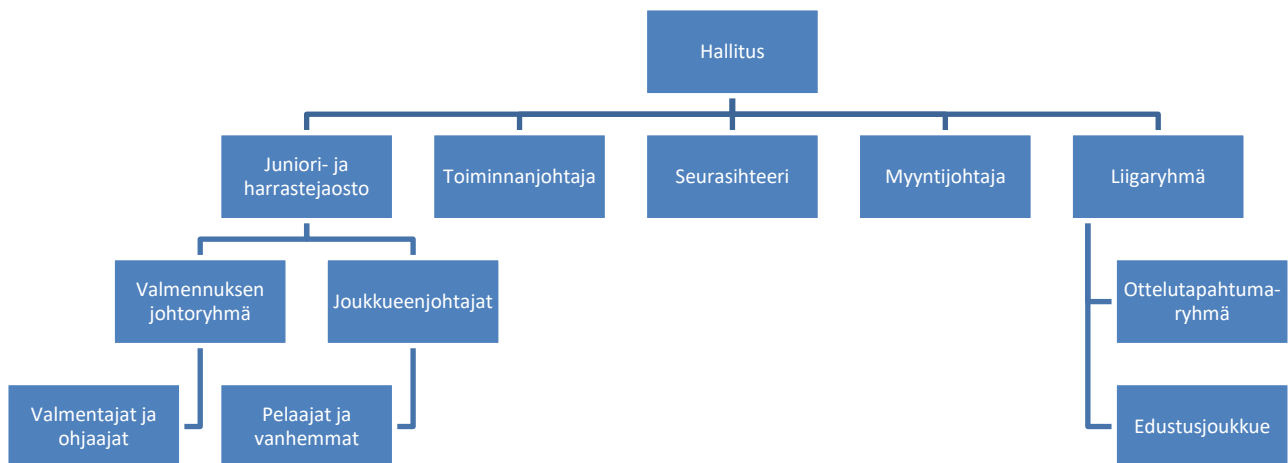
Hallitus

Juniori- ja harrastejaosto

Toiminnanjohtaja

Seurasihteeri

Myyntijohtaja

Liigaryhmä

Valmennuksen johtoryhmä

Joukkueenjohtajat

Ottelutapahtumaryhmä

Valmentajat ja ohjaajat

Pelaajat ja vanhemmat

Edustusjoukkue